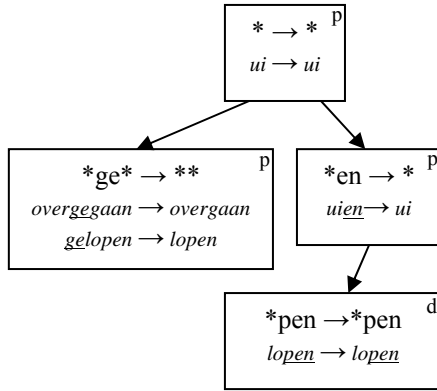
$* \rightarrow *$ p
$ui \rightarrow ui$

$*ge* \rightarrow **$ p
$overgegaan \rightarrow overgaan$
$gelopen \rightarrow lopen$

$*en \rightarrow *$ p
$uien \rightarrow ui$

$*pen \rightarrow *pen$ d
$lopen \rightarrow lopen$